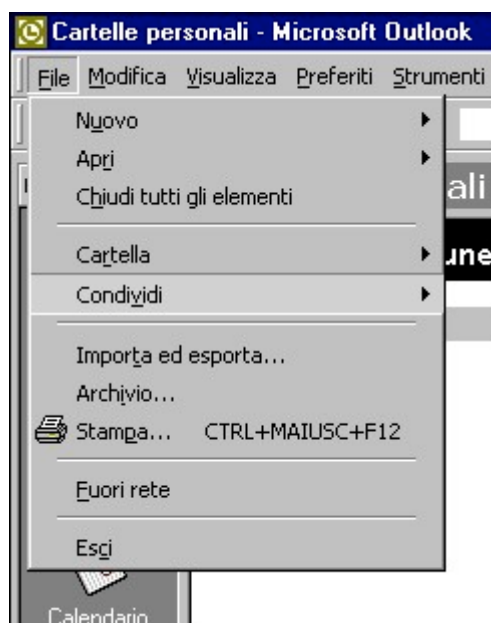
Cartelle personali - Microsoft Outlook

File Modifica Visualizza Preferiti Strumenti

Nuovo
Apri
Chiudi tutti gli elementi

Cartella
Condividi

Importa ed esporta...
Archivio...
Stampa... CTRL+MAIUSC+F12

Fuori rete

Esci

ali

une

Calendario